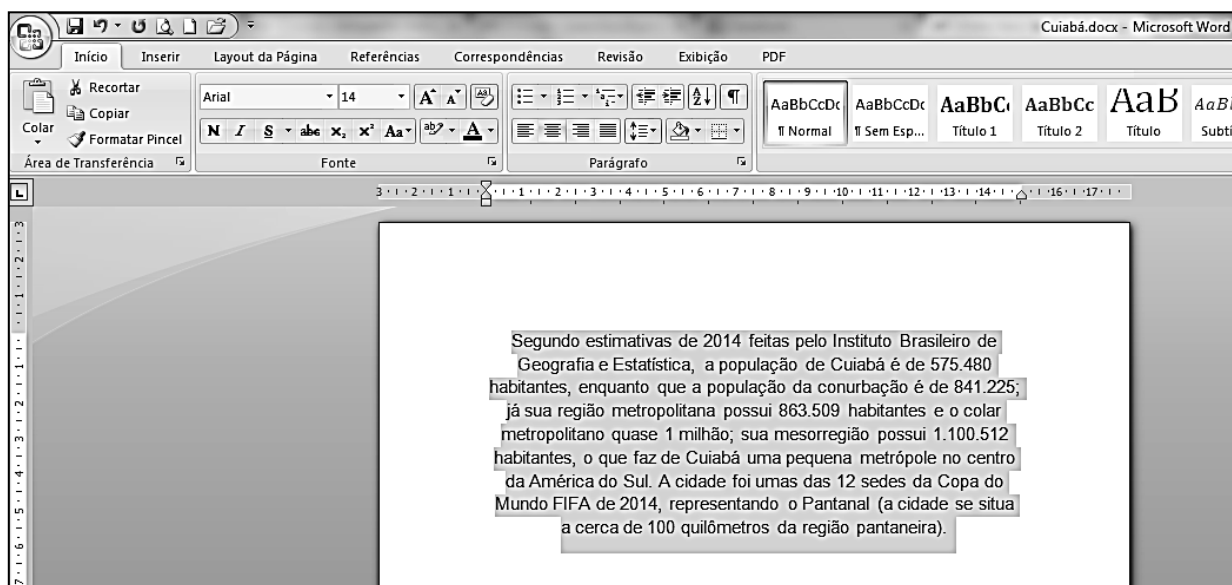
Cuiabá.docx - Microsoft Word

Início Inserir Layout da Página Referências Correspondências Revisão Exibição PDF

Recortar
Copiar
Colar
Formatar Pincel
Área de Transferência

Arial 14
N I S abc $x_2$ $x^2$ Aa
Fonte

Parágrafo

AaBbCcDc ¶ Normal
AaBbCcDc ¶ Sem Esp...
AaBbC Título 1
AaBbCc Título 2
AaB Título
AaBl Subtí

3 · 2 · 1 · · 1 · 2 · 3 · 4 · 5 · 6 · 7 · 8 · 9 · 10 · 11 · 12 · 13 · 14 · 15 · 16 · 17

Segundo estimativas de 2014 feitas pelo Instituto Brasileiro de Geografia e Estatística, a população de Cuiabá é de 575.480 habitantes, enquanto que a população da conurbação é de 841.225; já sua região metropolitana possui 863.509 habitantes e o colar metropolitano quase 1 milhão; sua mesorregião possui 1.100.512 habitantes, o que faz de Cuiabá uma pequena metrópole no centro da América do Sul. A cidade foi umas das 12 sedes da Copa do Mundo FIFA de 2014, representando o Pantanal (a cidade se situa a cerca de 100 quilômetros da região pantaneira).